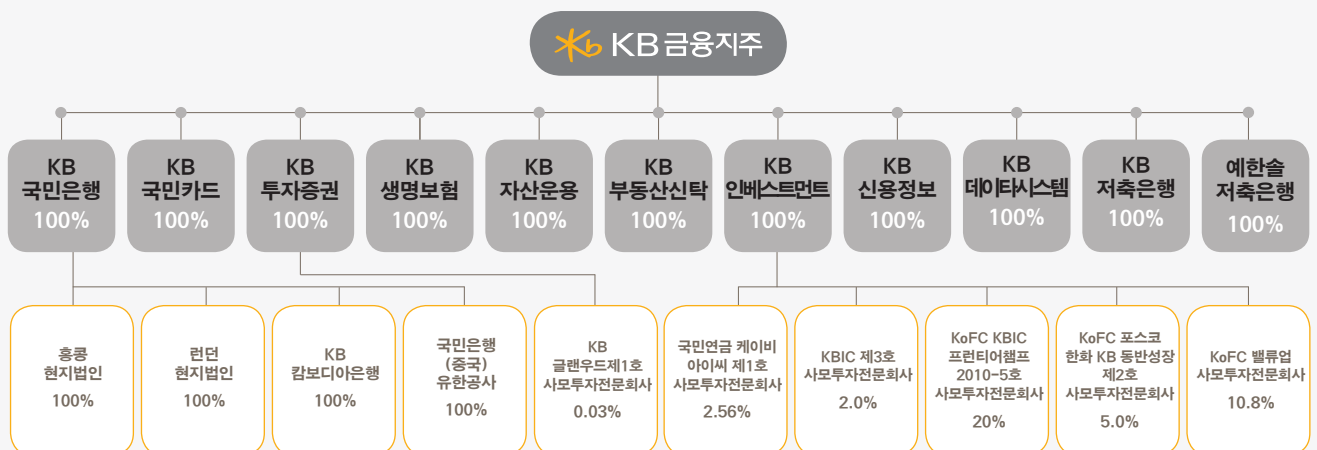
KB금융지주

KB 국민은행 100%

KB 국민카드 100%

KB 투자증권 100%

KB 생명보험 100%

KB 자산운용 100%

KB 부동산신탁 100%

KB 인베스트먼트 100%

KB 신용정보 100%

KB 데이타시스템 100%

KB 저축은행 100%

예한솔 저축은행 100%

홍콩 현지법인 100%

런던 현지법인 100%

KB 캄보디아은행 100%

국민은행 (중국) 유한공사 100%

KB 글랜우드제1호 사모투자전문회사 0.03%

국민연금 케이비 아이씨 제1호 사모투자전문회사 2.56%

KBIC 제3호 사모투자전문회사 2.0%

KoFC KBIC 프런티어챔프 2010-5호 사모투자전문회사 20%

KoFC 포스코 한화 KB 동반성장 제2호 사모투자전문회사 5.0%

KoFC 밸류업 사모투자전문회사 10.8%